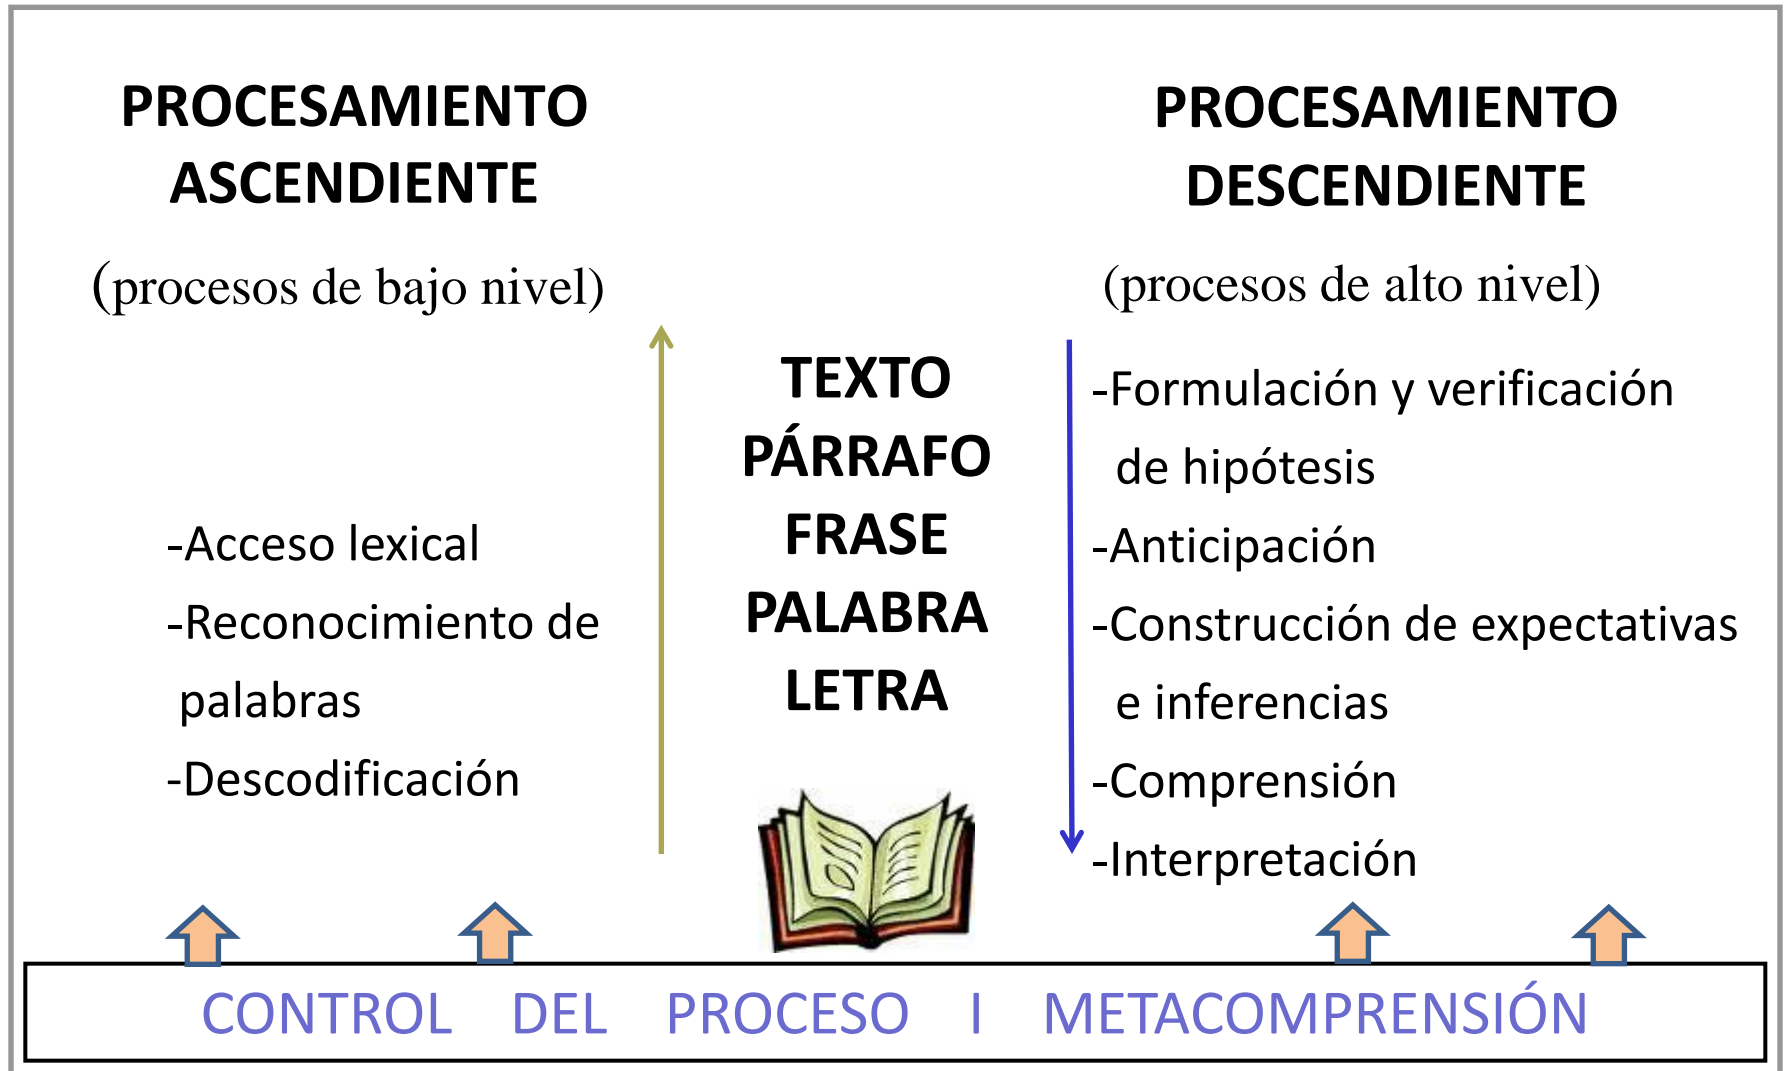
PROCESAMIENTO ASCENDIENTE

(procesos de bajo nivel)

PROCESAMIENTO DESCENDIENTE

(procesos de alto nivel)

-Acceso lexical

-Reconocimiento de palabras

-Descodificación

TEXTO
PÁRRAFO
FRASE
PALABRA
LETRA

-Formulación y verificación de hipótesis

-Anticipación

-Construcción de expectativas e inferencias

-Comprensión

-Interpretación

CONTROL DEL PROCESO I METACOMPRENSIÓN